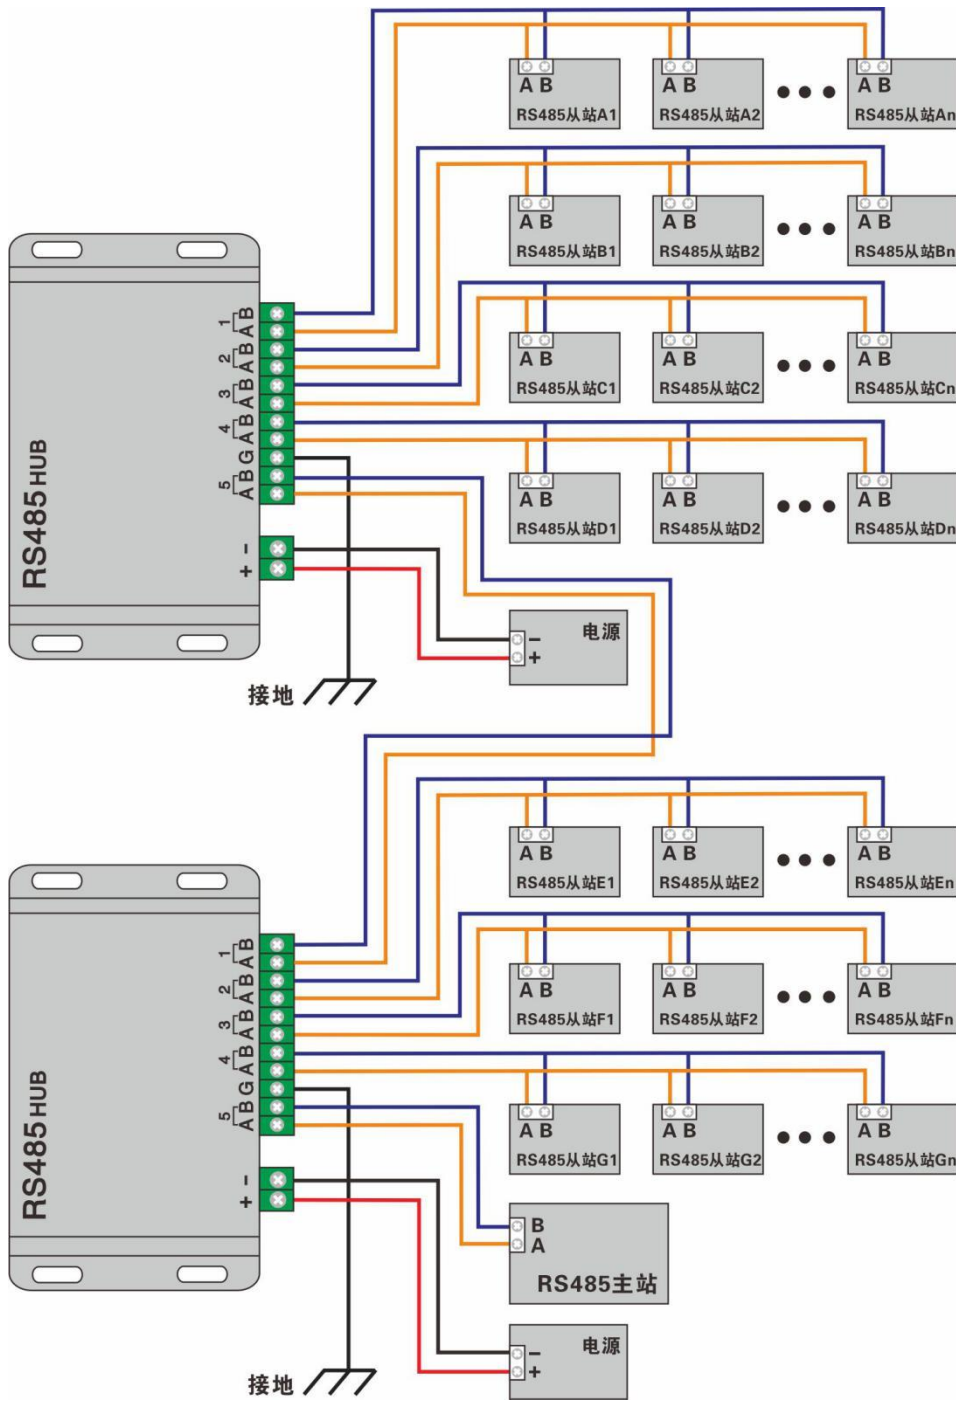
A B
RS485从站A1
A B
RS485从站A2
A B
RS485从站An

A B
RS485从站B1
A B
RS485从站B2
A B
RS485从站Bn

A B
RS485从站C1
A B
RS485从站C2
A B
RS485从站Cn

A B
RS485从站D1
A B
RS485从站D2
A B
RS485从站Dn

RS485HUB
1 A B
2 A B
3 A B
4 A B
5 A B G
-
+

电源
-
+

接地

A B
RS485从站E1
A B
RS485从站E2
A B
RS485从站En

A B
RS485从站F1
A B
RS485从站F2
A B
RS485从站Fn

A B
RS485从站G1
A B
RS485从站G2
A B
RS485从站Gn

RS485HUB
1 A B
2 A B
3 A B
4 A B
5 A B G
-
+

B
A
RS485主站

电源
-
+

接地